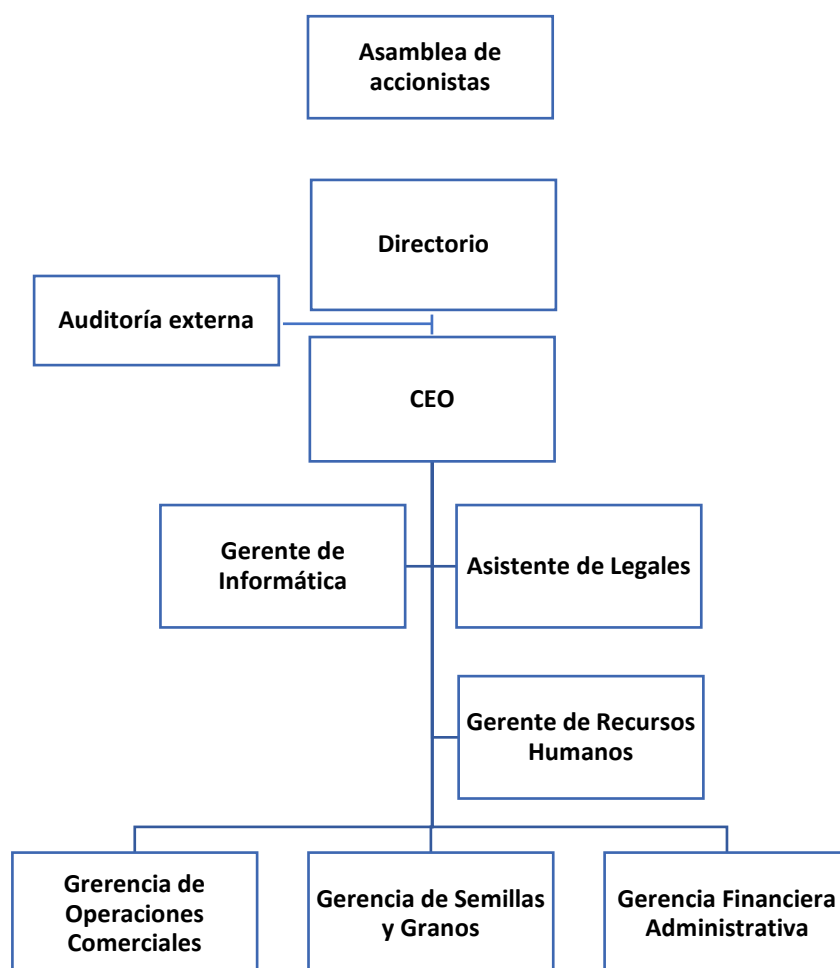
Asamblea de accionistas

Directorio

Auditoría externa

CEO

Gerente de Informática

Asistente de Legales

Gerente de Recursos Humanos

Grerencia de Operaciones Comerciales

Gerencia de Semillas y Granos

Gerencia Financiera Administrativa